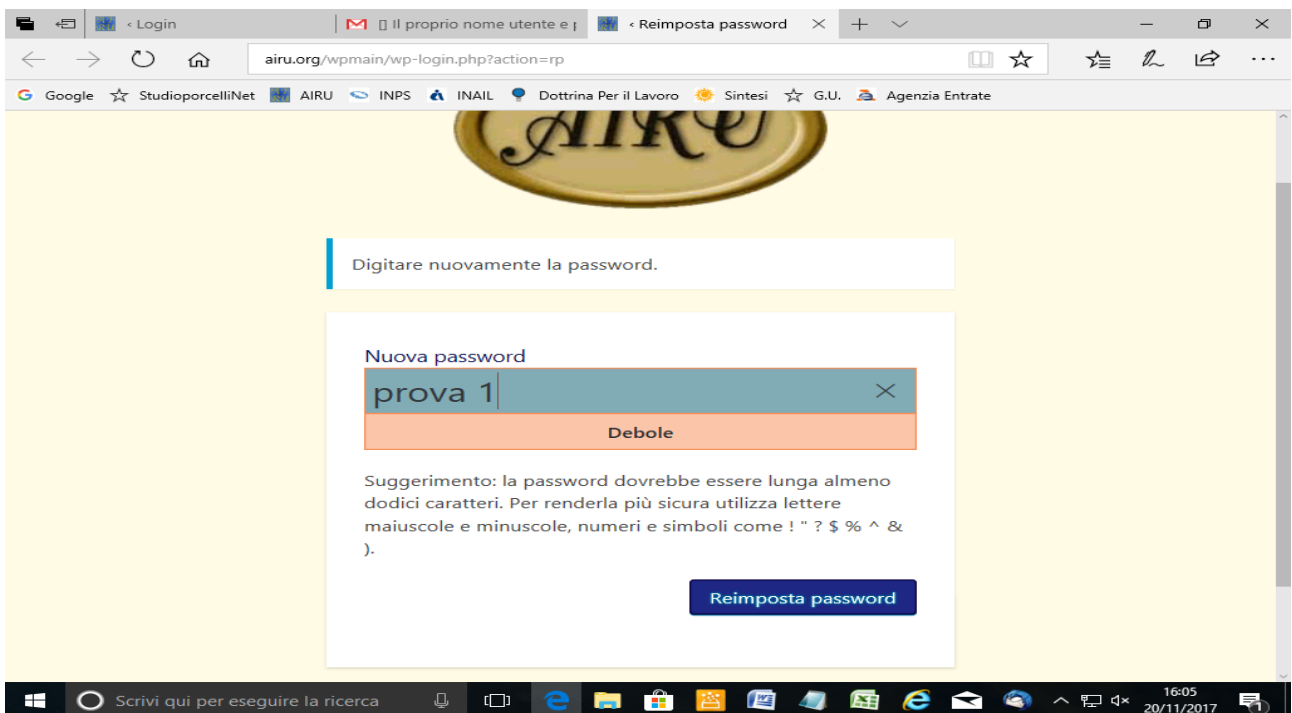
‹ Login
▯ Il proprio nome utente e p
‹ Reimposta password

airu.org/wpmain/wp-login.php?action=rp

Google StudioporcelliNet AIRU INPS INAIL Dottrina Per il Lavoro Sintesi G.U. Agenzia Entrate

AIRU

Digitare nuovamente la password.

Nuova password

prova 1

Debole

Suggerimento: la password dovrebbe essere lunga almeno dodici caratteri. Per renderla più sicura utilizza lettere maiuscole e minuscole, numeri e simboli come ! " ? $ % ^ & ).

Reimposta password

Scrivi qui per eseguire la ricerca

16:05
20/11/2017